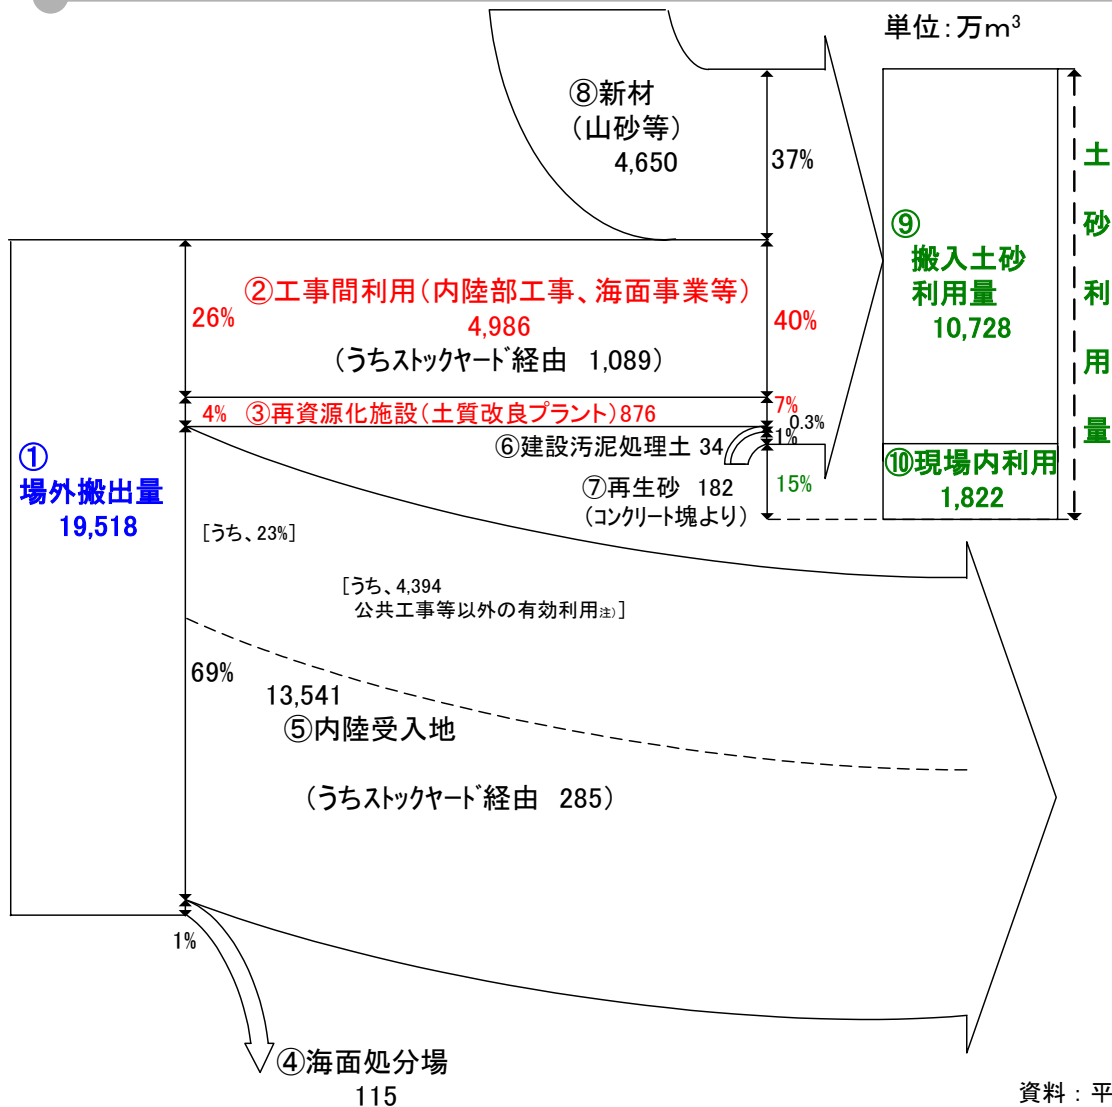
単位：万$m^3$

⑧新材
（山砂等）
4,650

37%

⑨
搬入土砂
利用量
10,728

土
砂
利
用
量

①
場外搬出量
19,518

26%

②工事間利用（内陸部工事、海面事業等）
4,986
（うちｽﾄｯｸﾔｰﾄﾞ経由　1,089）

40%

4%　③再資源化施設（土質改良プラント）876

7%
0.3%
1%

⑥建設汚泥処理土 34

⑦再生砂　182
（コンクリート塊より）

15%

⑩現場内利用
1,822

［うち、23%］

［うち、4,394
公共工事等以外の有効利用注）］

69%
13,541
⑤内陸受入地

（うちｽﾄｯｸﾔｰﾄﾞ経由　285）

1%

④海面処分場
115

資料：平